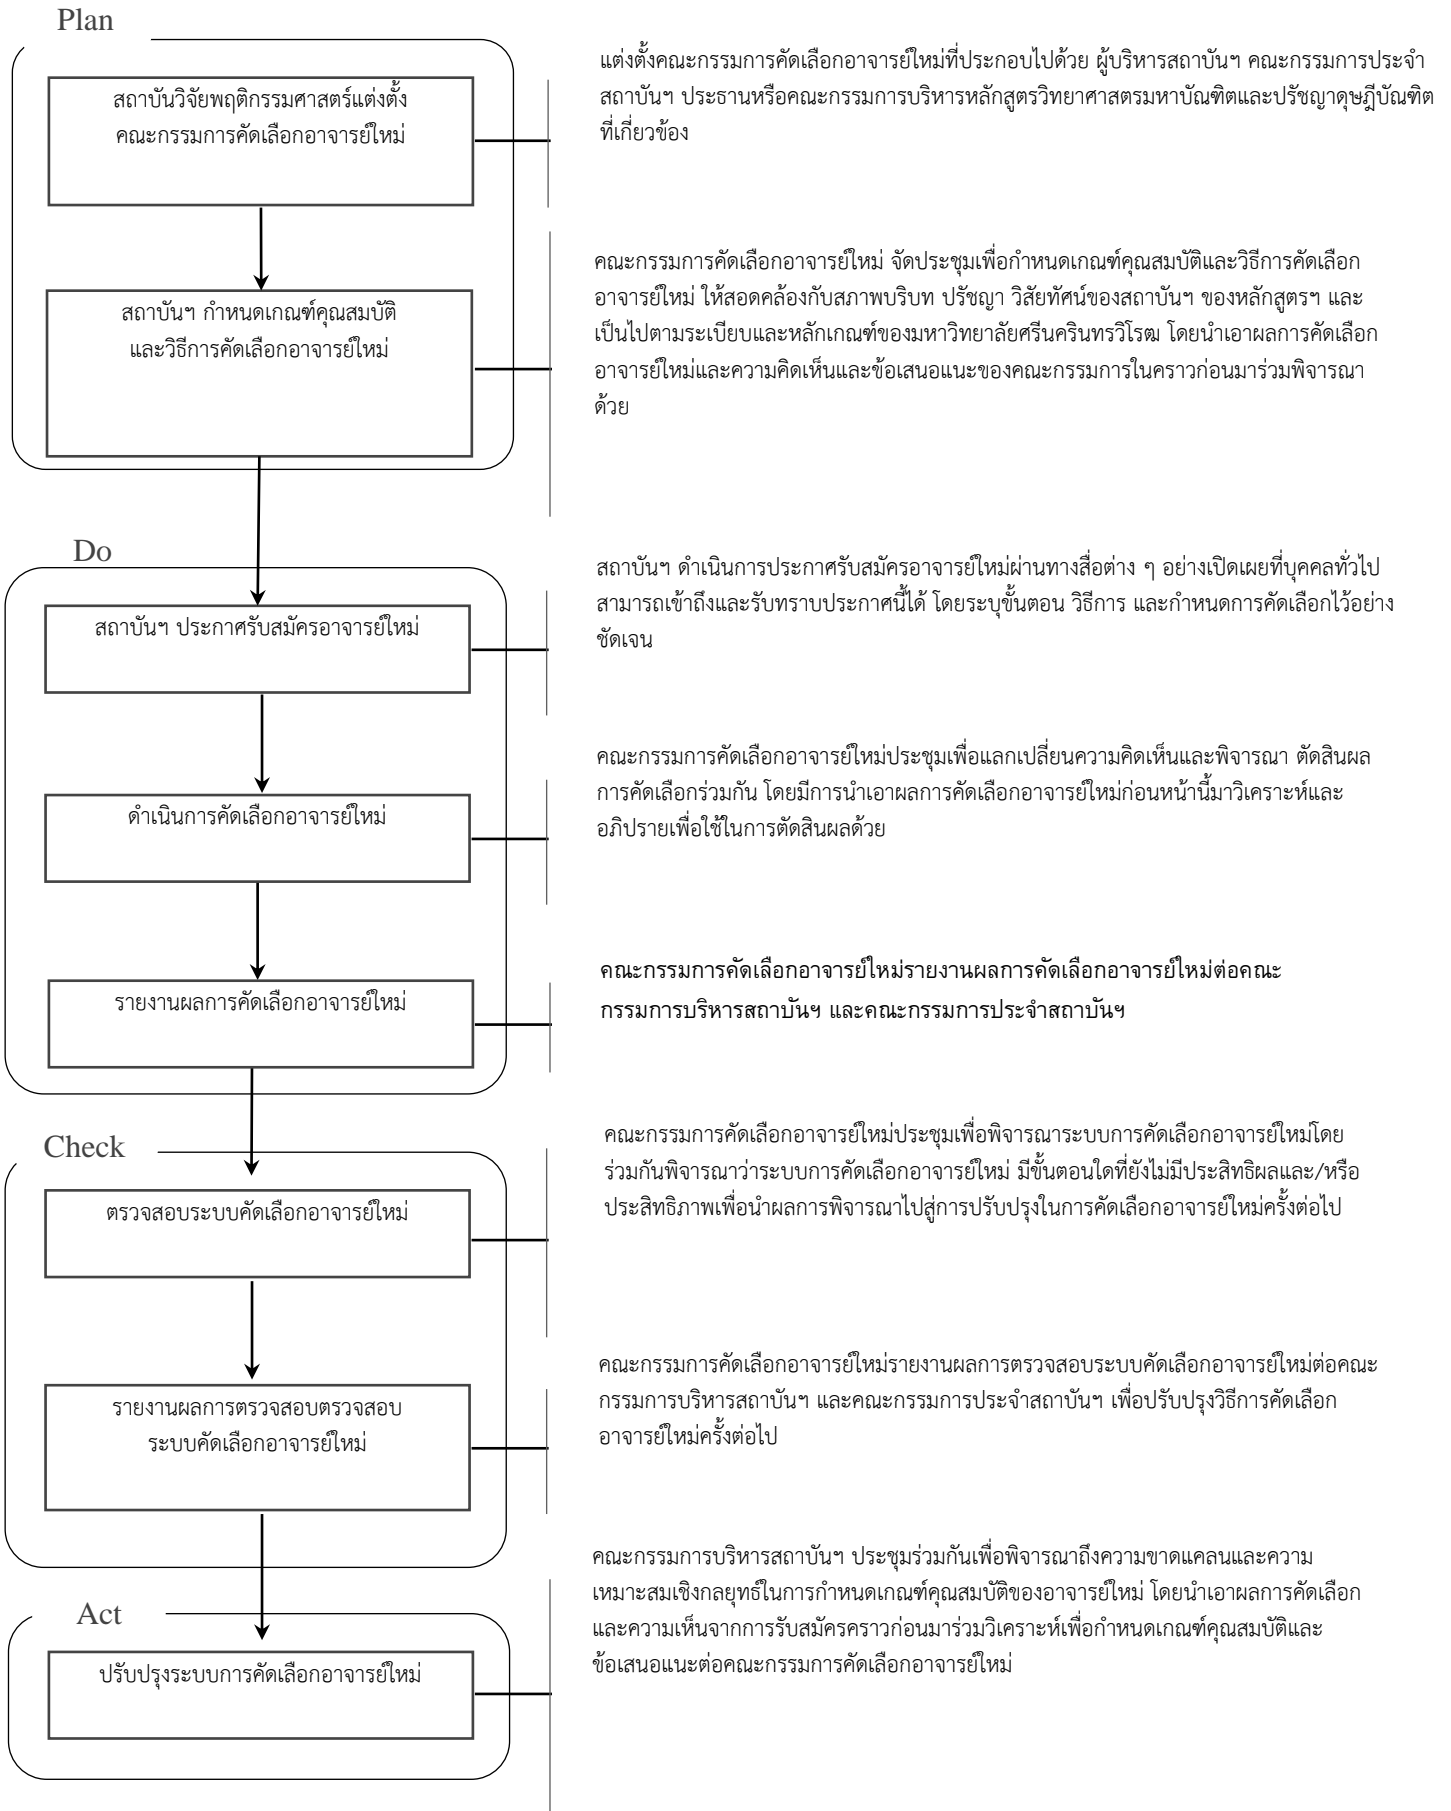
Plan

สถาบันวิจัยพฤติกรรมศาสตร์แต่งตั้งคณะกรรมการคัดเลือกอาจารย์ใหม่

แต่งตั้งคณะกรรมการคัดเลือกอาจารย์ใหม่ที่ประกอบไปด้วย ผู้บริหารสถาบันฯ คณะกรรมการประจำสถาบันฯ ประธานหรือคณะกรรมการบริหารหลักสูตรวิทยาศาสตรมหาบัณฑิตและปรัชญาดุษฎีบัณฑิตที่เกี่ยวข้อง

สถาบันฯ กำหนดเกณฑ์คุณสมบัติและวิธีการคัดเลือกอาจารย์ใหม่

คณะกรรมการคัดเลือกอาจารย์ใหม่ จัดประชุมเพื่อกำหนดเกณฑ์คุณสมบัติและวิธีการคัดเลือกอาจารย์ใหม่ ให้สอดคล้องกับสภาพบริบท ปรัชญา วิสัยทัศน์ของสถาบันฯ ของหลักสูตรฯ และเป็นไปตามระเบียบและหลักเกณฑ์ของมหาวิทยาลัยศรีนครินทรวิโรฒ โดยนำเอาผลการคัดเลือกอาจารย์ใหม่และความคิดเห็นและข้อเสนอแนะของคณะกรรมการในคราวก่อนมาร่วมพิจารณาด้วย

Do

สถาบันฯ ประกาศรับสมัครอาจารย์ใหม่

สถาบันฯ ดำเนินการประกาศรับสมัครอาจารย์ใหม่ผ่านทางสื่อต่าง ๆ อย่างเปิดเผยที่บุคคลทั่วไปสามารถเข้าถึงและรับทราบประกาศนี้ได้ โดยระบุขั้นตอน วิธีการ และกำหนดการคัดเลือกไว้อย่างชัดเจน

ดำเนินการคัดเลือกอาจารย์ใหม่

คณะกรรมการคัดเลือกอาจารย์ใหม่ประชุมเพื่อแลกเปลี่ยนความคิดเห็นและพิจารณา ตัดสินผลการคัดเลือกร่วมกัน โดยมีการนำเอาผลการคัดเลือกอาจารย์ใหม่ก่อนหน้านี้มาวิเคราะห์และอภิปรายเพื่อใช้ในการตัดสินผลด้วย

รายงานผลการคัดเลือกอาจารย์ใหม่

คณะกรรมการคัดเลือกอาจารย์ใหม่รายงานผลการคัดเลือกอาจารย์ใหม่ต่อคณะกรรมการบริหารสถาบันฯ และคณะกรรมการประจำสถาบันฯ

Check

ตรวจสอบระบบคัดเลือกอาจารย์ใหม่

คณะกรรมการคัดเลือกอาจารย์ใหม่ประชุมเพื่อพิจารณาระบบการคัดเลือกอาจารย์ใหม่โดยร่วมกันพิจารณาว่าระบบการคัดเลือกอาจารย์ใหม่ มีขั้นตอนใดที่ยังไม่มีประสิทธิผลและ/หรือประสิทธิภาพเพื่อนำผลการพิจารณาไปสู่การปรับปรุงในการคัดเลือกอาจารย์ใหม่ครั้งต่อไป

รายงานผลการตรวจสอบตรวจสอบระบบคัดเลือกอาจารย์ใหม่

คณะกรรมการคัดเลือกอาจารย์ใหม่รายงานผลการตรวจสอบระบบคัดเลือกอาจารย์ใหม่ต่อคณะกรรมการบริหารสถาบันฯ และคณะกรรมการประจำสถาบันฯ เพื่อปรับปรุงวิธีการคัดเลือกอาจารย์ใหม่ครั้งต่อไป

Act

ปรับปรุงระบบการคัดเลือกอาจารย์ใหม่

คณะกรรมการบริหารสถาบันฯ ประชุมร่วมกันเพื่อพิจารณาถึงความขาดแคลนและความเหมาะสมเชิงกลยุทธ์ในการกำหนดเกณฑ์คุณสมบัติของอาจารย์ใหม่ โดยนำเอาผลการคัดเลือกและความเห็นจากการรับสมัครคราวก่อนมาร่วมวิเคราะห์เพื่อกำหนดเกณฑ์คุณสมบัติและข้อเสนอแนะต่อคณะกรรมการคัดเลือกอาจารย์ใหม่